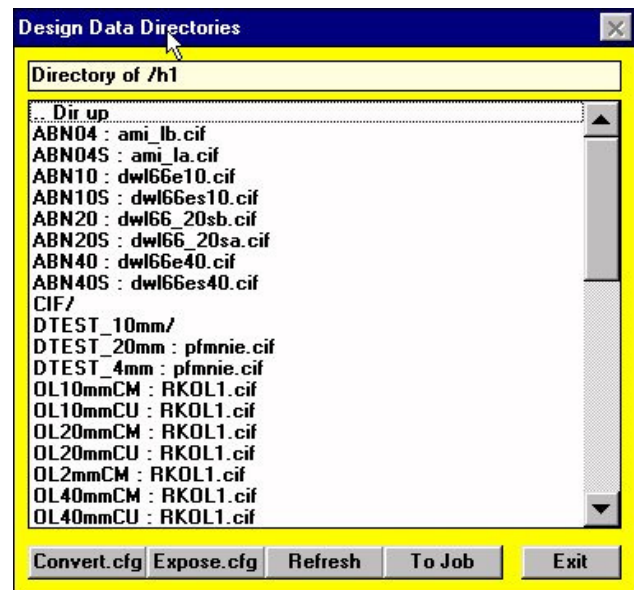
Design Data Directories

Directory of /h1

.. Dir up
ABN04 : ami_lb.cif
ABN04S : ami_la.cif
ABN10 : dwl66e10.cif
ABN10S : dwl66es10.cif
ABN20 : dwl66_20sb.cif
ABN20S : dwl66_20sa.cif
ABN40 : dwl66e40.cif
ABN40S : dwl66es40.cif
CIF/
DTEST_10mm/
DTEST_20mm : pfmnie.cif
DTEST_4mm : pfmnie.cif
OL10mmCM : RKOL1.cif
OL10mmCU : RKOL1.cif
OL20mmCM : RKOL1.cif
OL20mmCU : RKOL1.cif
OL2mmCM : RKOL1.cif
OL40mmCM : RKOL1.cif
OL40mmCU : RKOL1.cif

Convert.cfg Expose.cfg Refresh To Job Exit